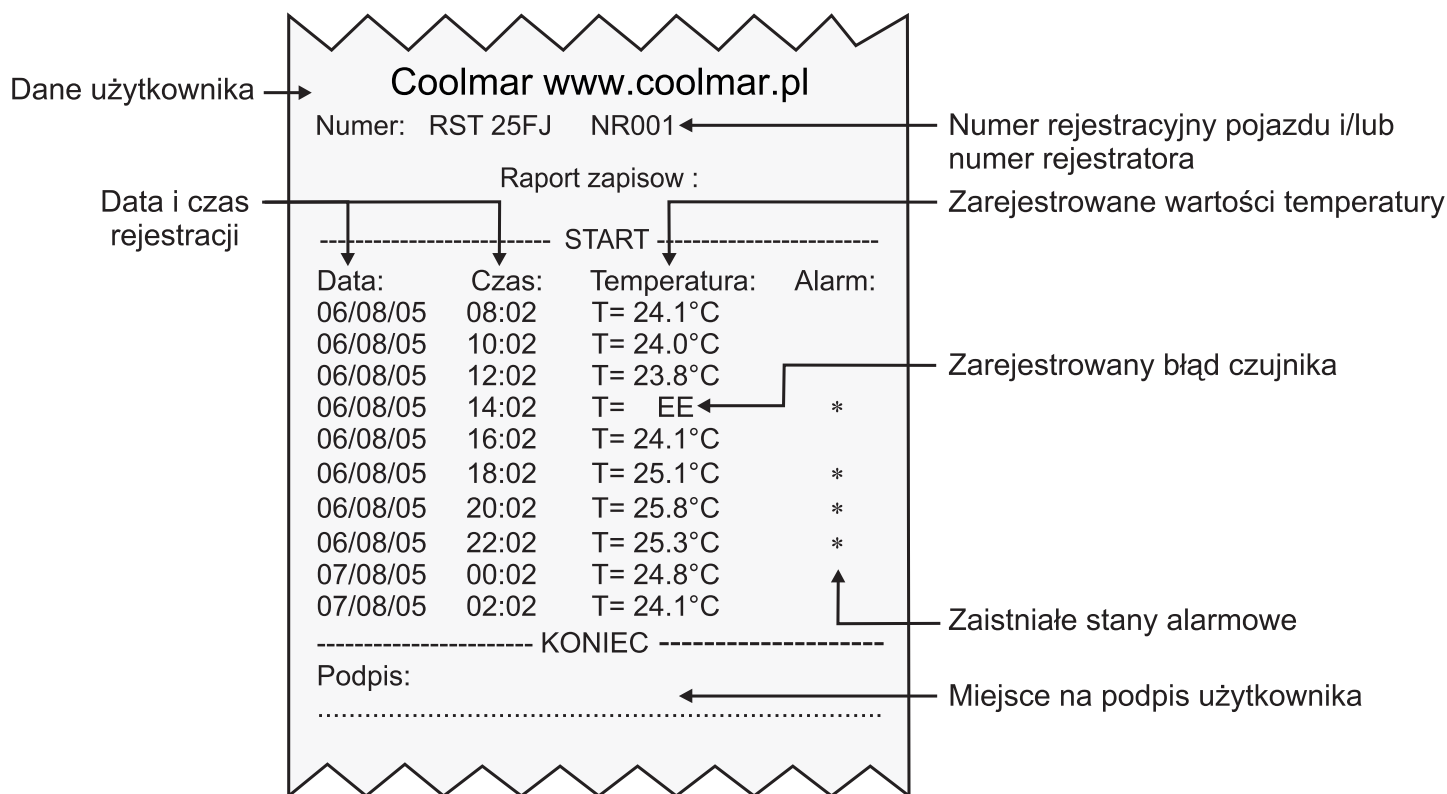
Dane użytkownika

Coolmar www.coolmar.pl

Numer: RST 25FJ NR001

Numer rejestracyjny pojazdu i/lub numer rejestratora

Raport zapisow :

Data i czas rejestracji

Zarejestrowane wartości temperatury

------------------------ START ------------------------

| Data: | Czas: | Temperatura: | Alarm: |
|---|---|---|---|
| 06/08/05 | 08:02 | T= 24.1°C | |
| 06/08/05 | 10:02 | T= 24.0°C | |
| 06/08/05 | 12:02 | T= 23.8°C | |
| 06/08/05 | 14:02 | T= EE | * |
| 06/08/05 | 16:02 | T= 24.1°C | |
| 06/08/05 | 18:02 | T= 25.1°C | * |
| 06/08/05 | 20:02 | T= 25.8°C | * |
| 06/08/05 | 22:02 | T= 25.3°C | * |
| 07/08/05 | 00:02 | T= 24.8°C | |
| 07/08/05 | 02:02 | T= 24.1°C | |

Zarejestrowany błąd czujnika

Zaistniałe stany alarmowe

---------------------- KONIEC ---------------------

Podpis:

.............................................................................

Miejsce na podpis użytkownika